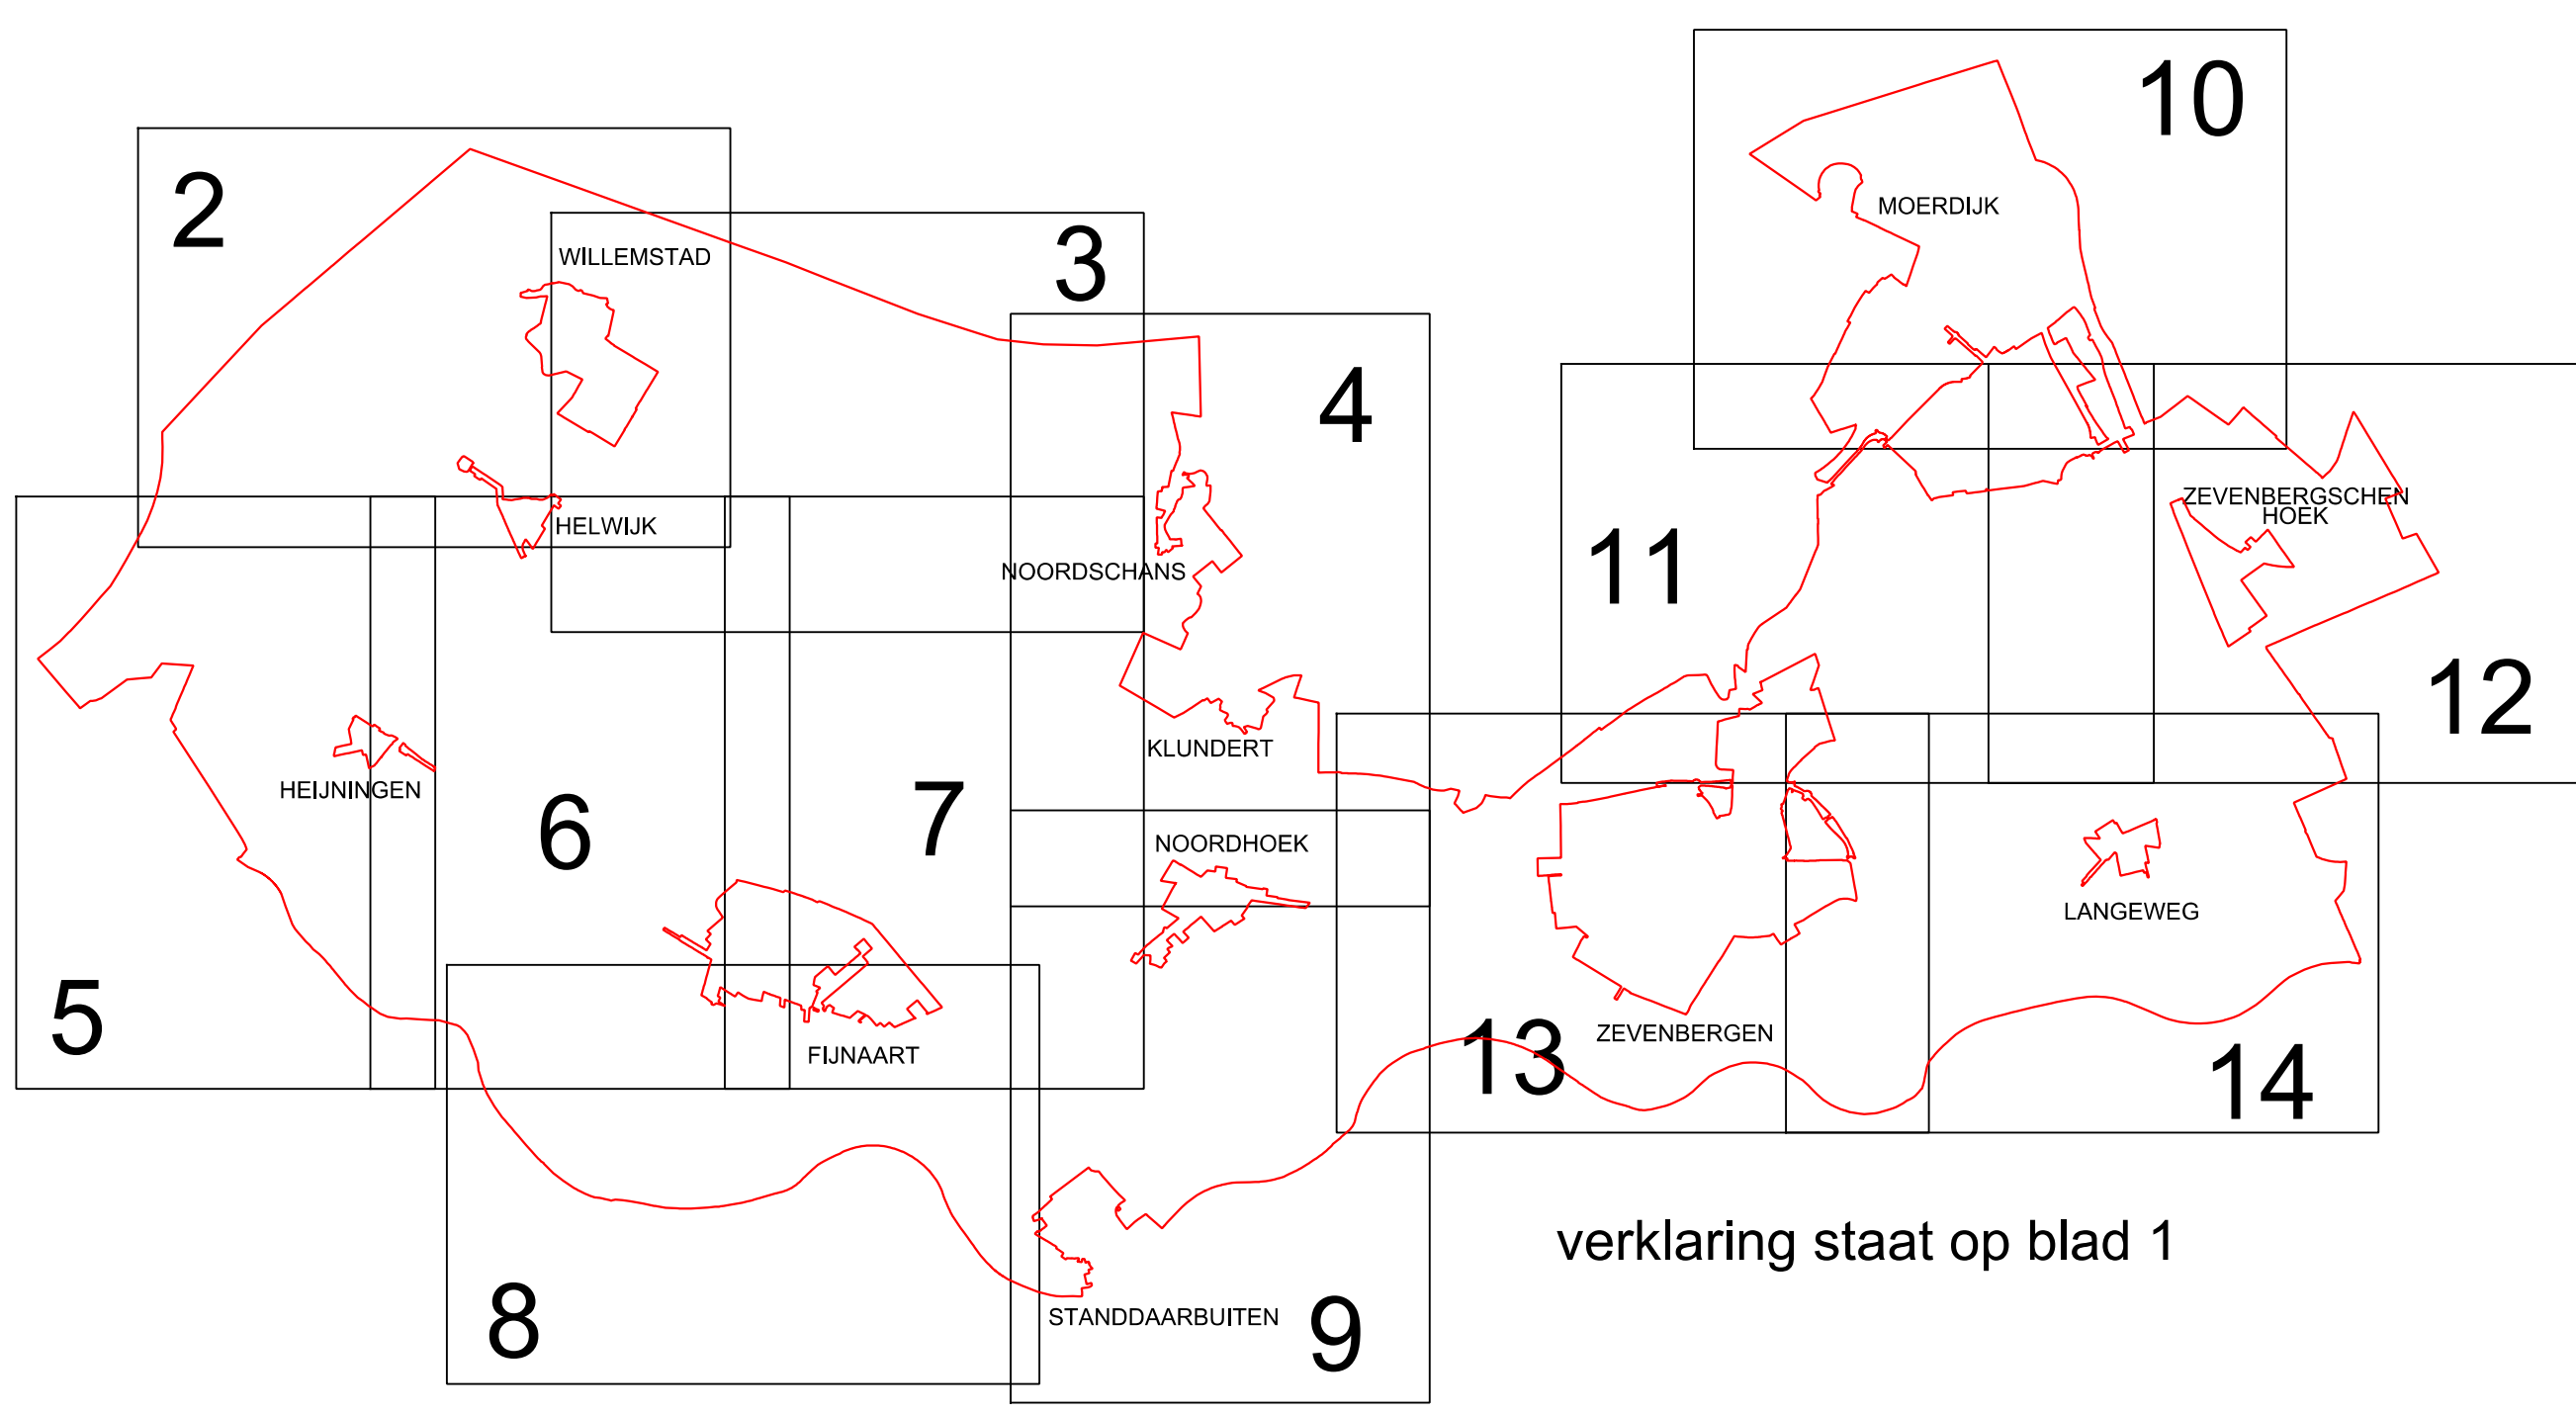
10

MOERDIJK

2

WILLEMSTAD

3

4

11

ZEVENBERGSCHEN HOEK

12

HELWIJK

NOORDSCHANS

KLUNDERT

HEIJNINGEN

6

7

NOORDHOEK

LANGEWEG

5

FIJNAART

13

ZEVENBERGEN

14

8

STANDDAARBUITEN

9

verklaring staat op blad 1